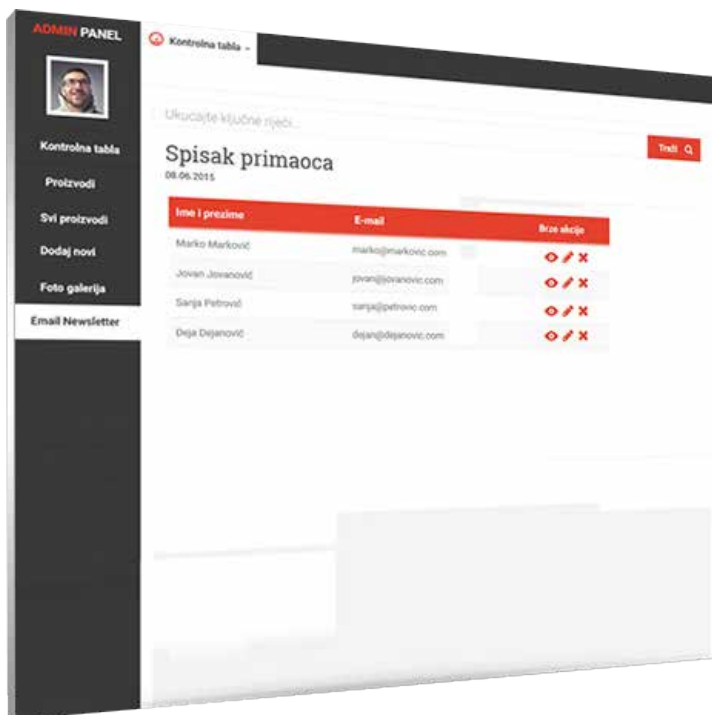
ADMIN PANEL

Kontrolna tabla
Proizvodi
Svi proizvodi
Dodaj novi
Foto galerija
Email Newsletter

Kontrolna tabla

Ukucajte ključne riječi...

Traži

Spisak primaoca
08.06.2015

| Ime i prezime | E-mail | Brze akcije |
|---|---|---|
| Marko Marković | marko@markovic.com | |
| Jovan Jovanović | jovan@jovanovic.com | |
| Sanja Petrović | sanja@petrovic.com | |
| Deja Dejanović | dejan@dejanovic.com | |